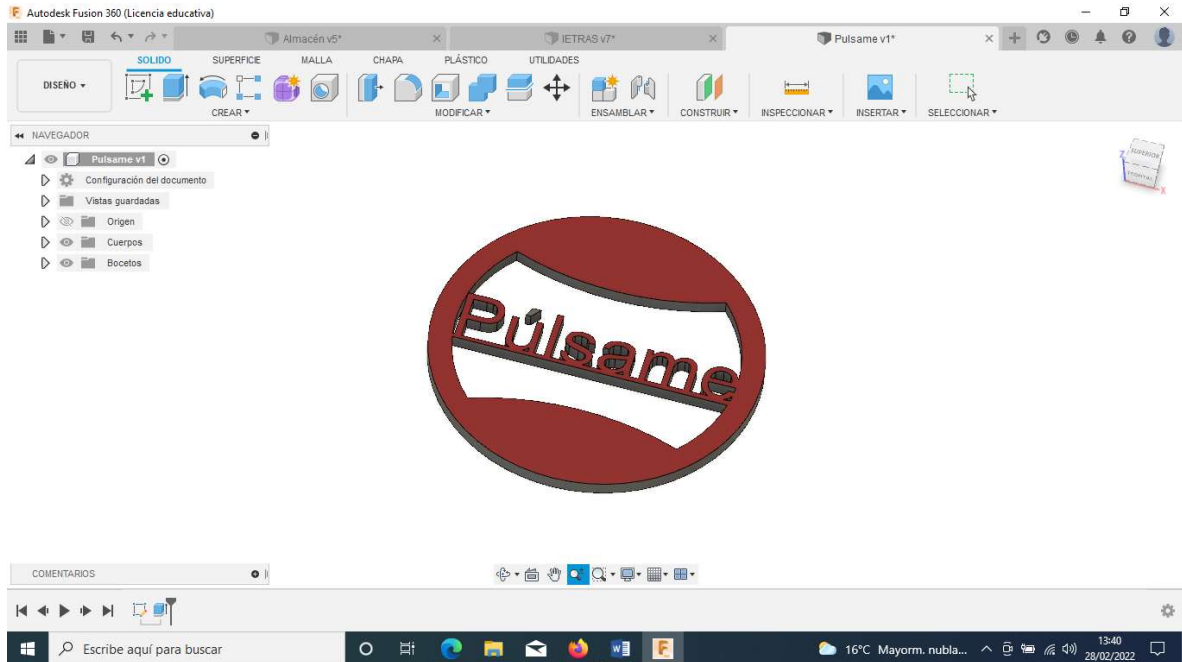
Autodesk Fusion 360 (Licencia educativa)

Almacén v5*
lETRAS v7*
Pulsame v1*

SOLIDO SUPERFICIE MALLA CHAPA PLÁSTICO UTILIDADES

DISEÑO ▾
CREAR ▾
MODIFICAR ▾
ENSAMBLAR ▾
CONSTRUIR ▾
INSPECCIONAR ▾
INSERTAR ▾
SELECCIONAR ▾

NAVEGADOR
Pulsame v1
Configuración del documento
Vistas guardadas
Origen
Cuerpos
Bocetos

SUPERIOR
FRONTAL

Púlsame

COMENTARIOS

Escribe aquí para buscar

16°C Mayorm. nubla...
13:40
28/02/2022